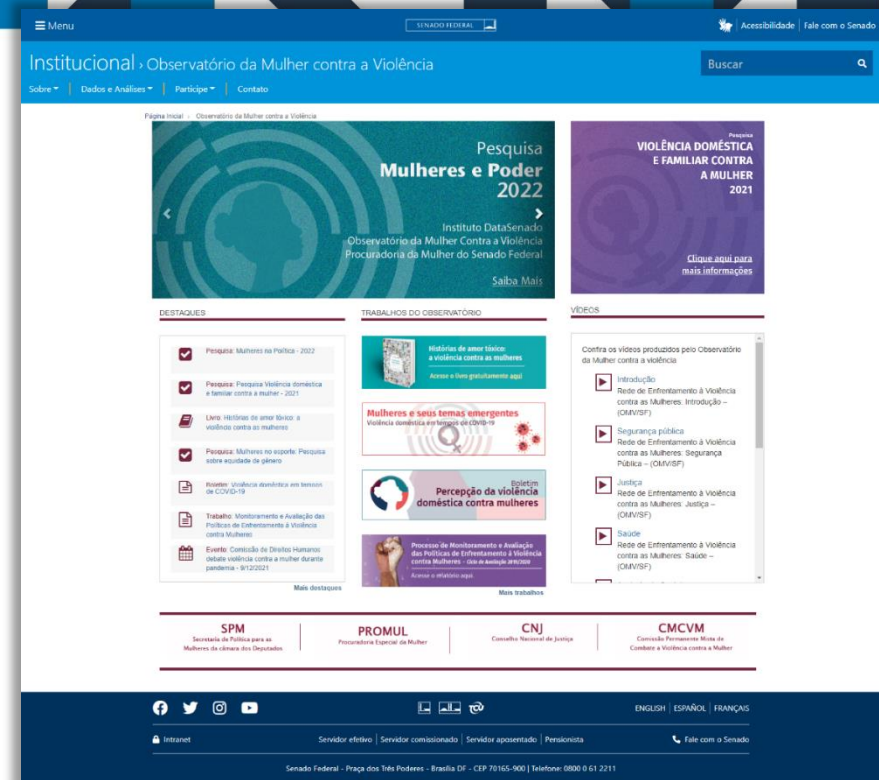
Menu

SENADO FEDERAL

Acessibilidade | Fale com o Senado

Institucional › Observatório da Mulher contra a Violência

Buscar

Sobre | Dados e Análises | Participe | Contato

Página Inicial › Observatório da Mulher contra a Violência

Pesquisa
Mulheres e Poder
2022

Instituto DataSenado
Observatório da Mulher Contra a Violência
Procuradoria da Mulher do Senado Federal

Saiba Mais

Pesquisa
VIOLÊNCIA DOMÉSTICA E FAMILIAR CONTRA A MULHER
2021

Clique aqui para mais informações

DESTAQUES

Pesquisa: Mulheres na Política - 2022

Pesquisa: Pesquisa Violência doméstica e familiar contra a mulher - 2021

Livro: Histórias de amor tóxico: a violência contra as mulheres

Pesquisa: Mulheres no esporte: Pesquisa sobre equidade de gênero

Boletim: Violência doméstica em tempos de COVID-19

Trabalho: Monitoramento e Avaliação das Políticas de Enfrentamento à Violência contra Mulheres

Evento: Comissão de Direitos Humanos debate violência contra a mulher durante pandemia - 9/12/2021

Mais destaques

TRABALHOS DO OBSERVATÓRIO

Histórias de amor tóxico: a violência contra as mulheres
Acesse o livro gratuitamente aqui

Mulheres e seus temas emergentes
Violência doméstica em tempos de COVID-19

Boletim
Percepção da violência doméstica contra mulheres

Processo de Monitoramento e Avaliação das Políticas de Enfrentamento à Violência contra Mulheres - Ciclo de Avaliação 2019/2020
Acesse o relatório aqui

Mais trabalhos

VÍDEOS

Confira os vídeos produzidos pelo Observatório da Mulher contra a violência

Introdução
Rede de Enfrentamento à Violência contra as Mulheres: Introdução – (OMV/SF)

Segurança pública
Rede de Enfrentamento à Violência contra as Mulheres: Segurança Pública – (OMV/SF)

Justiça
Rede de Enfrentamento à Violência contra as Mulheres: Justiça – (OMV/SF)

Saúde
Rede de Enfrentamento à Violência contra as Mulheres: Saúde – (OMV/SF)

SPM
Secretaria da Política para as Mulheres da câmara dos Deputados

PROMUL
Procuradoria Especial da Mulher

CNJ
Conselho Nacional de Justiça

CMCVM
Comissão Permanente Mista de Combate à Violência contra a Mulher

ENGLISH | ESPAÑOL | FRANÇAIS

Intranet

Servidor efetivo | Servidor comissionado | Servidor aposentado | Pensionista

Fale com o Senado

Senado Federal - Praça dos Três Poderes - Brasília DF - CEP 70165-900 | Telefone: 0800 0 61 2211